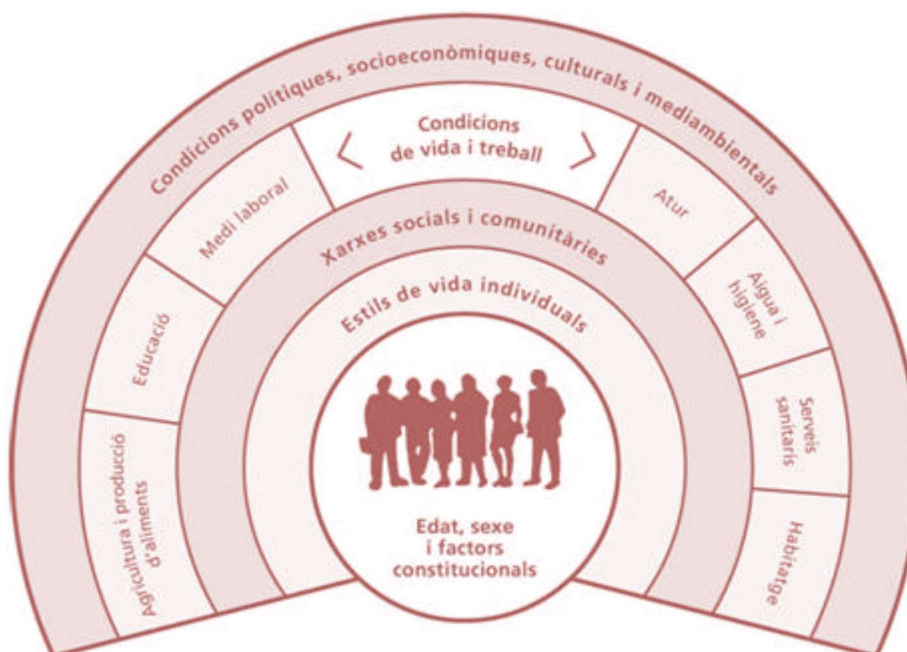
Condicions polítiques, socioeconòmiques, culturals i mediambientals

Condicions de vida i treball

Medi laboral

Atur

Educació

Aigua i higiene

Agricultura i producció d'aliments

Serveis sanitaris

Habitatge

Xarxes socials i comunitàries

Estils de vida individuals

Edat, sexe i factors constitucionals